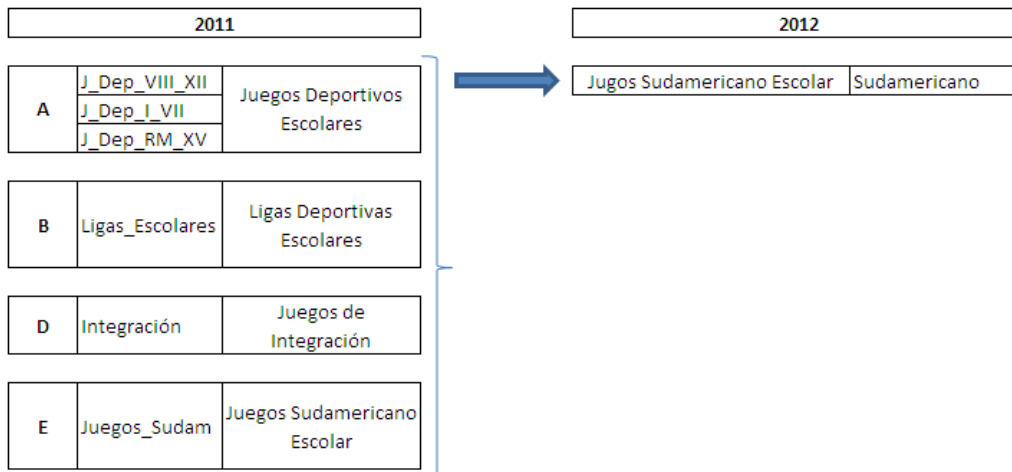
| 2011 | | |
|---|---|---|
| A | J_Dep_VIII_XII | Juegos Deportivos Escolares |
| | J_Dep_I_VII | |
| | J_Dep_RM_XV | |

| B | Ligas_Escolares | Ligas Deportivas Escolares |
|---|---|---|

| D | Integración | Juegos de Integración |
|---|---|---|

| E | Juegos_Sudam | Juegos Sudamericano Escolar |
|---|---|---|

| 2012 | |
|---|---|
| Jugos Sudamericano Escolar | Sudamericano |